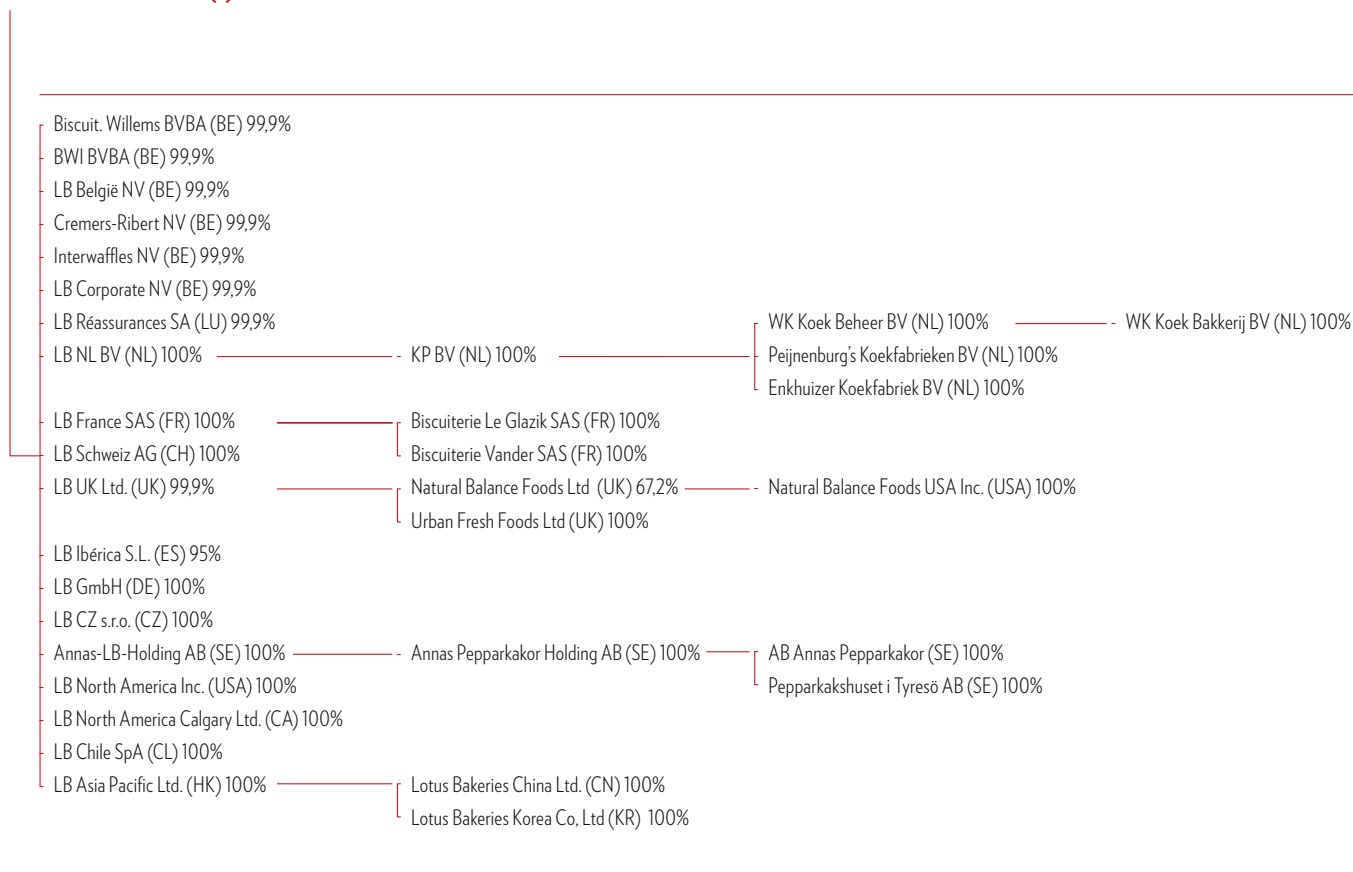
Biscuit. Willems BVBA (BE) 99,9%
BWI BVBA (BE) 99,9%
LB België NV (BE) 99,9%
Cremers-Ribert NV (BE) 99,9%
Interwaffles NV (BE) 99,9%
LB Corporate NV (BE) 99,9%
LB Réassurances SA (LU) 99,9%
LB NL BV (NL) 100%
KP BV (NL) 100%
WK Koek Beheer BV (NL) 100%
WK Koek Bakkerij BV (NL) 100%
Peijnenburg's Koekfabrieken BV (NL) 100%
Enkhuizer Koekfabriek BV (NL) 100%
LB France SAS (FR) 100%
Biscuiterie Le Glazik SAS (FR) 100%
Biscuiterie Vander SAS (FR) 100%
LB Schweiz AG (CH) 100%
LB UK Ltd. (UK) 99,9%
Natural Balance Foods Ltd (UK) 67,2%
Natural Balance Foods USA Inc. (USA) 100%
Urban Fresh Foods Ltd (UK) 100%
LB Ibérica S.L. (ES) 95%
LB GmbH (DE) 100%
LB CZ s.r.o. (CZ) 100%
Annas-LB-Holding AB (SE) 100%
Annas Pepparkakor Holding AB (SE) 100%
AB Annas Pepparkakor (SE) 100%
Pepparkakshuset i Tyresö AB (SE) 100%
LB North America Inc. (USA) 100%
LB North America Calgary Ltd. (CA) 100%
LB Chile SpA (CL) 100%
LB Asia Pacific Ltd. (HK) 100%
Lotus Bakeries China Ltd. (CN) 100%
Lotus Bakeries Korea Co, Ltd (KR) 100%